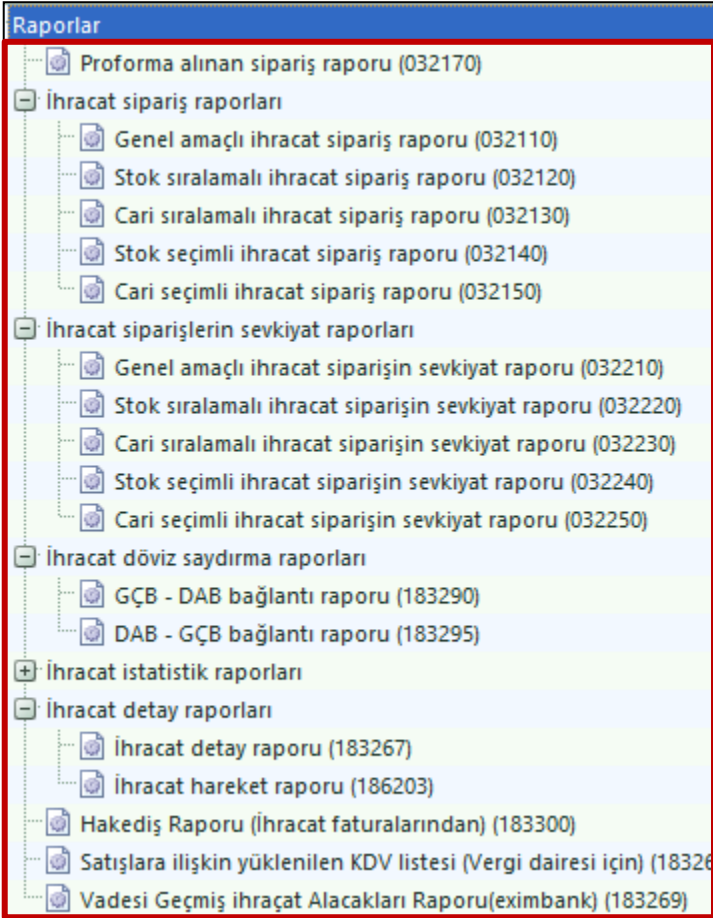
Raporlar

Proforma alınan sipariş raporu (032170)
İhracat sipariş raporları
Genel amaçlı ihracat sipariş raporu (032110)
Stok sıralamalı ihracat sipariş raporu (032120)
Cari sıralamalı ihracat sipariş raporu (032130)
Stok seçimli ihracat sipariş raporu (032140)
Cari seçimli ihracat sipariş raporu (032150)
İhracat siparişlerin sevkiyat raporları
Genel amaçlı ihracat siparişin sevkiyat raporu (032210)
Stok sıralamalı ihracat siparişin sevkiyat raporu (032220)
Cari sıralamalı ihracat siparişin sevkiyat raporu (032230)
Stok seçimli ihracat siparişin sevkiyat raporu (032240)
Cari seçimli ihracat siparişin sevkiyat raporu (032250)
İhracat döviz saydırma raporları
GÇB - DAB bağlantı raporu (183290)
DAB - GÇB bağlantı raporu (183295)
İhracat istatistik raporları
İhracat detay raporları
İhracat detay raporu (183267)
İhracat hareket raporu (186203)
Hakediş Raporu (İhracat faturalarından) (183300)
Satışlara ilişkin yüklenilen KDV listesi (Vergi dairesi için) (18326
Vadesi Geçmiş ihraçat Alacakları Raporu(eximbank) (183269)